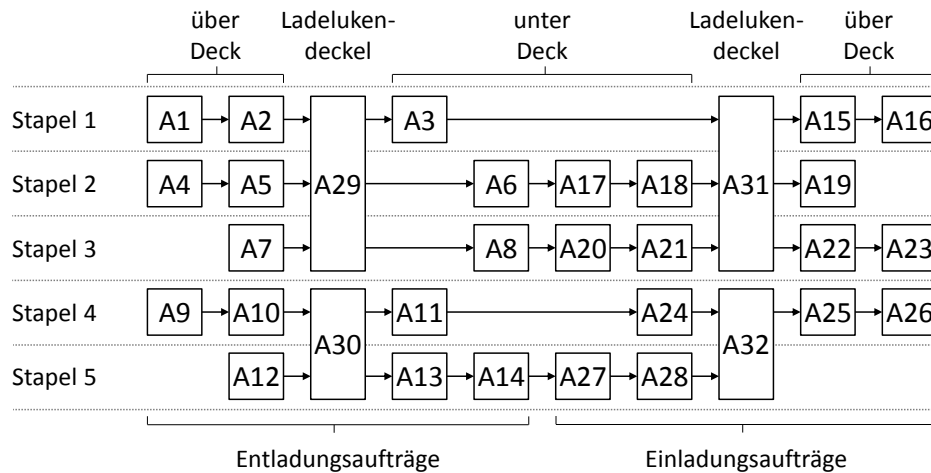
über Deck

Ladelukendeckel

unter Deck

Ladelukendeckel

über Deck

Stapel 1
A1
A2
A3
A15
A16

Stapel 2
A4
A5
A29
A6
A17
A18
A31
A19

Stapel 3
A7
A8
A20
A21
A22
A23

Stapel 4
A9
A10
A11
A24
A25
A26

Stapel 5
A12
A30
A13
A14
A27
A28
A32

Entladungsaufträge

Einladungsaufträge